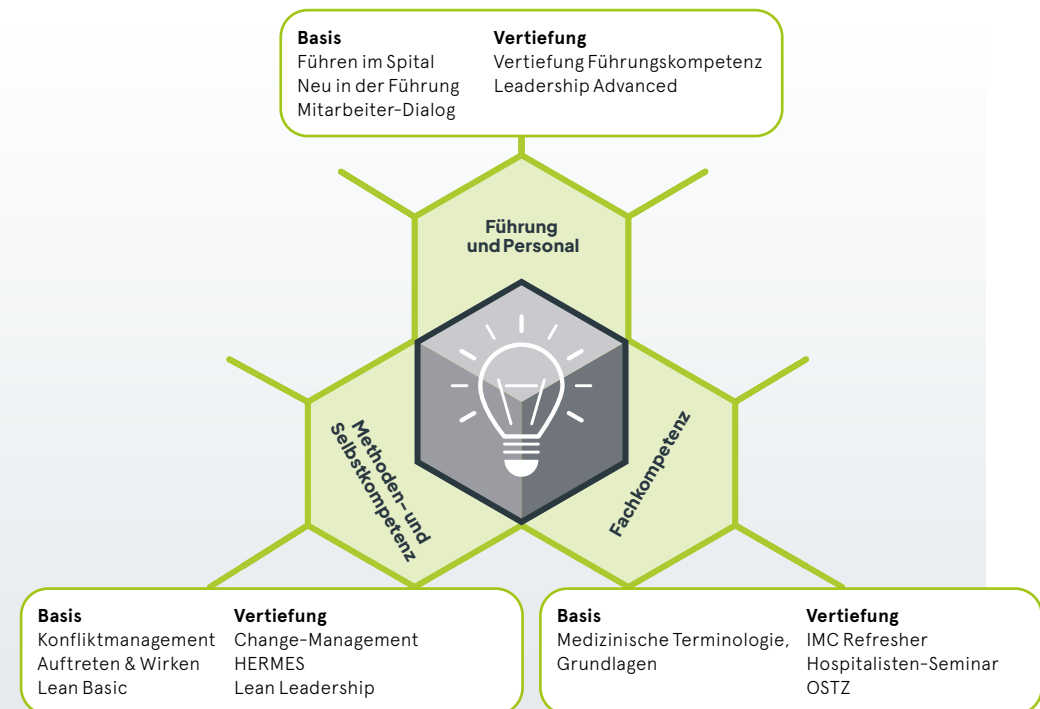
**Basis**
Führen im Spital
Neu in der Führung
Mitarbeiter-Dialog

**Vertiefung**
Vertiefung Führungskompetenz
Leadership Advanced

Führung und Personal

Methoden- und Selbstkompetenz

Fachkompetenz

**Basis**
Konfliktmanagement
Auftreten & Wirken
Lean Basic

**Vertiefung**
Change-Management
HERMES
Lean Leadership

**Basis**
Medizinische Terminologie, Grundlagen

**Vertiefung**
IMC Refresher
Hospitalisten-Seminar
OSTZ